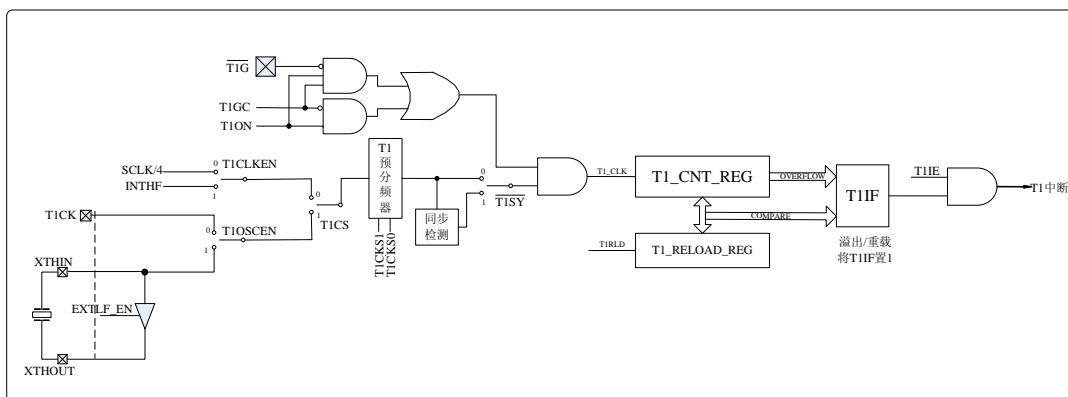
$\overline{T1G}$
T1GC
T1ON
SCLK/4
INTHF
0
1
T1CLKEN
T1CK
0
1
T1OSCEN
XTHIN
EXTLF_EN
XTHOUT
0
1
T1CS
T1
预
分
频
器
T1CKS1
T1CKS0
同步
检测
0
1
$\overline{T1SY}$
T1_CLK
T1_CNT_REG
OVERFLOW
COMPARE
T1RLD
T1_RELOAD_REG
T1IF
溢出/重载
将T1IF置1
T1IE
T1中断